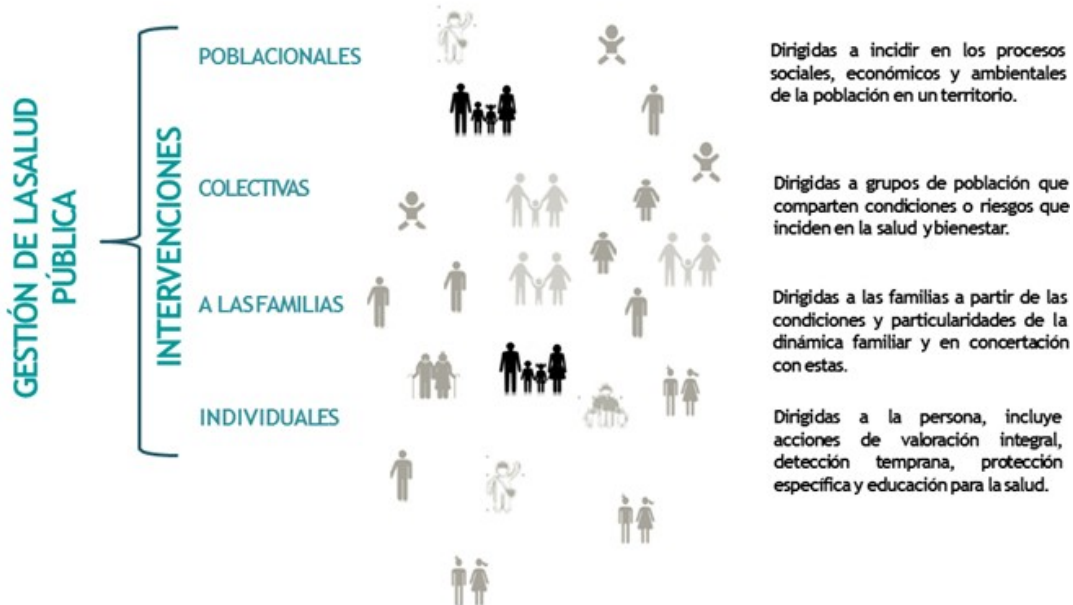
GESTIÓN DE LASALUD PÚBLICA

INTERVENCIONES

POBLACIONALES

Dirigidas a incidir en los procesos sociales, económicos y ambientales de la población en un territorio.

COLECTIVAS

Dirigidas a grupos de población que comparten condiciones o riesgos que inciden en la salud y bienestar.

A LAS FAMILIAS

Dirigidas a las familias a partir de las condiciones y particularidades de la dinámica familiar y en concertación con estas.

INDIVIDUALES

Dirigidas a la persona, incluye acciones de valoración integral, detección temprana, protección específica y educación para la salud.